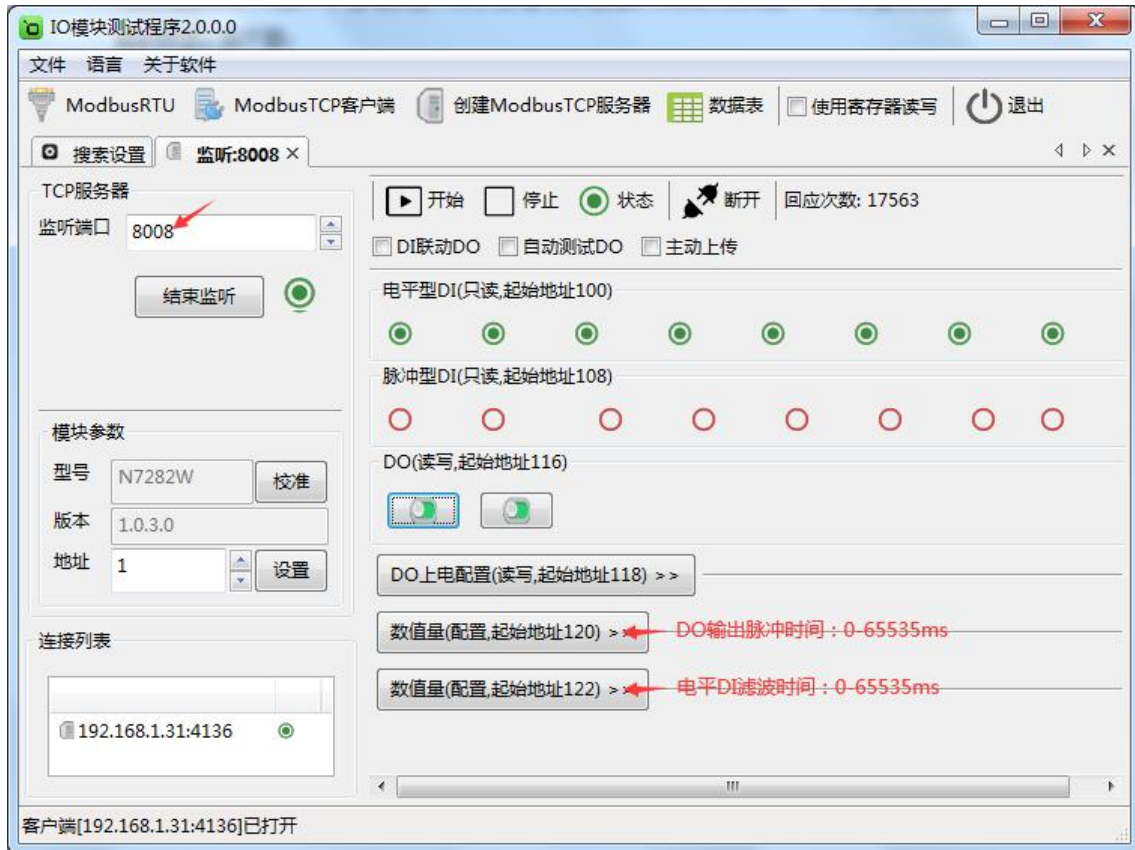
IO模块测试程序2.0.0.0

文件 语言 关于软件

ModbusRTU ModbusTCP客户端 创建ModbusTCP服务器 数据表 使用寄存器读写 退出

搜索设置 监听:8008 ×

TCP服务器
监听端口 8008
结束监听

模块参数
型号 N7282W 校准
版本 1.0.3.0
地址 1 设置

连接列表
192.168.1.31:4136

开始 停止 状态 断开 回应次数: 17563
DI联动DO 自动测试DO 主动上传

电平型DI(只读,起始地址100)

脉冲型DI(只读,起始地址108)

DO(读写,起始地址116)

DO上电配置(读写,起始地址118) >>

数值量(配置,起始地址120) >> DO输出脉冲时间：0-65535ms

数值量(配置,起始地址122) >> 电平DI滤波时间：0-65535ms

客户端[192.168.1.31:4136]已打开